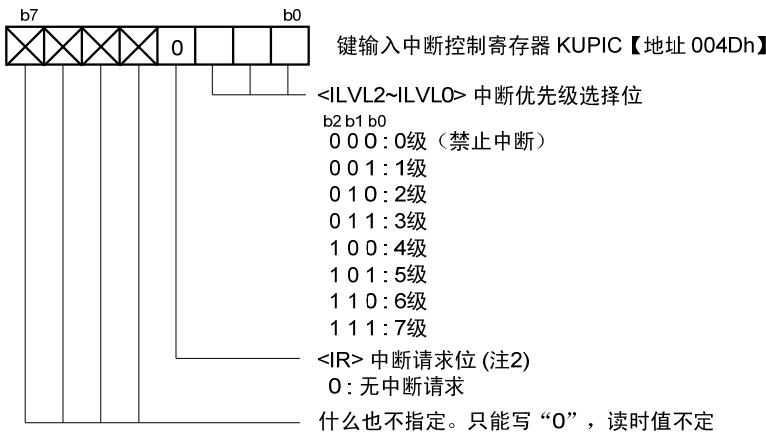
b7 b0

0

键输入中断控制寄存器 KUPIC【地址 004Dh】

<ILVL2~ILVL0> 中断优先级选择位
b2 b1 b0
0 0 0 : 0级（禁止中断）
0 0 1 : 1级
0 1 0 : 2级
0 1 1 : 3级
1 0 0 : 4级
1 0 1 : 5级
1 1 0 : 6级
1 1 1 : 7级

<IR> 中断请求位 (注2)
0 : 无中断请求

什么也不指定。只能写“0”，读时值不定